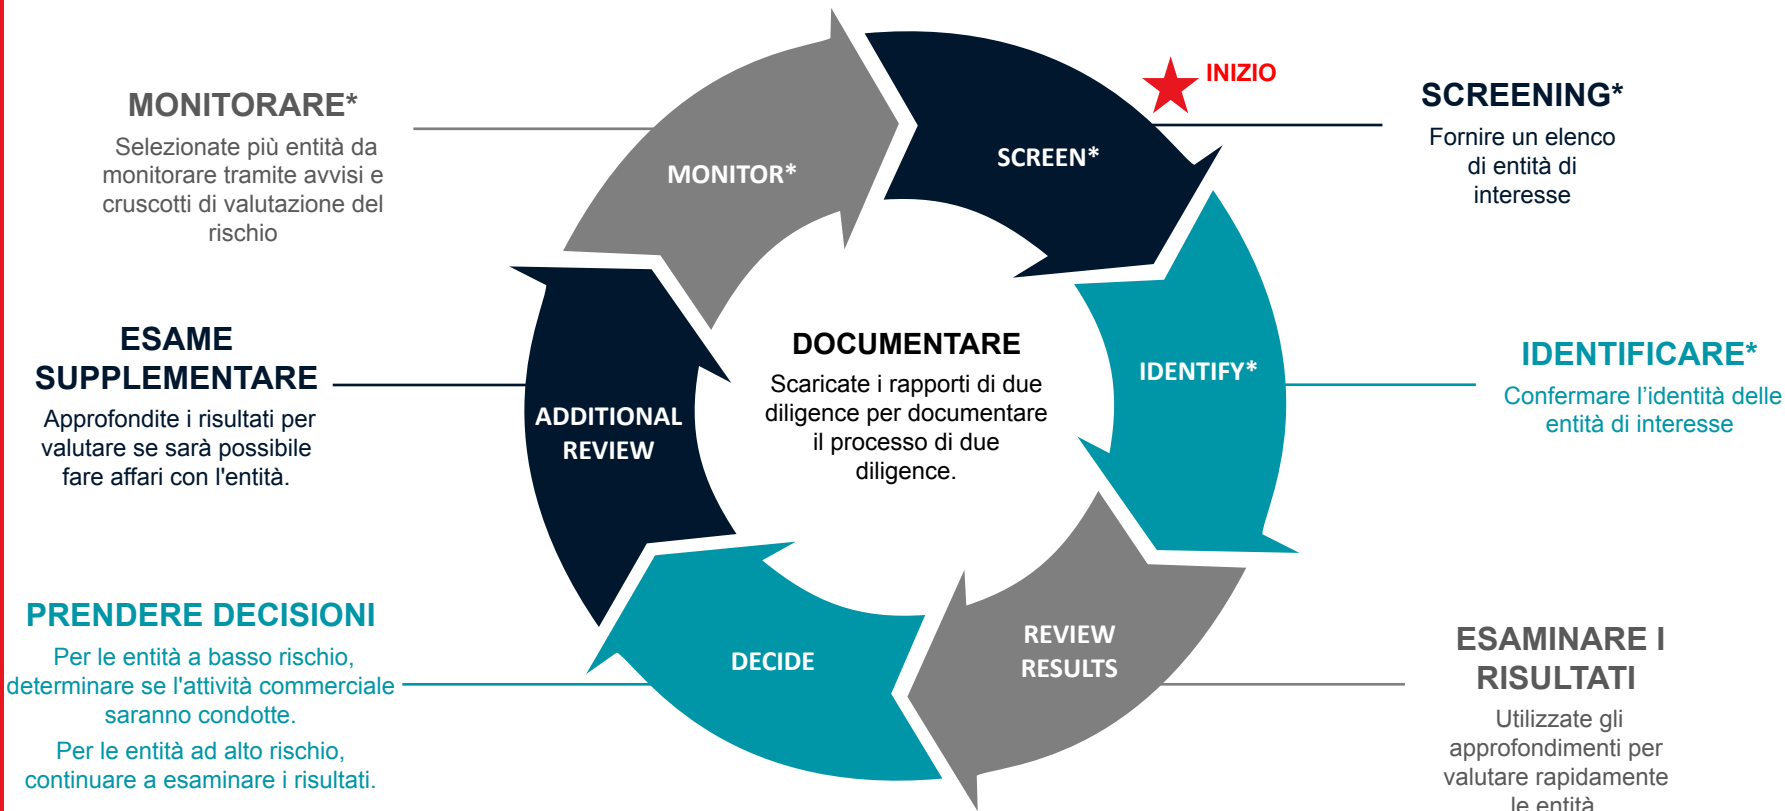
MONITORARE*

Selezionate più entità da monitorare tramite avvisi e cruscotti di valutazione del rischio

INIZIO

SCREENING*

Fornire un elenco di entità di interesse

MONITOR*

SCREEN*

ESAME SUPPLEMENTARE

Approfondite i risultati per valutare se sarà possibile fare affari con l'entità.

DOCUMENTARE

Scaricate i rapporti di due diligence per documentare il processo di due diligence.

ADDITIONAL REVIEW

IDENTIFY*

IDENTIFICARE*

Confermare l'identità delle entità di interesse

PRENDERE DECISIONI

Per le entità a basso rischio, determinare se l'attività commerciale saranno condotte.

Per le entità ad alto rischio, continuare a esaminare i risultati.

DECIDE

REVIEW RESULTS

ESAMINARE I RISULTATI

Utilizzate gli approfondimenti per valutare rapidamente le entità